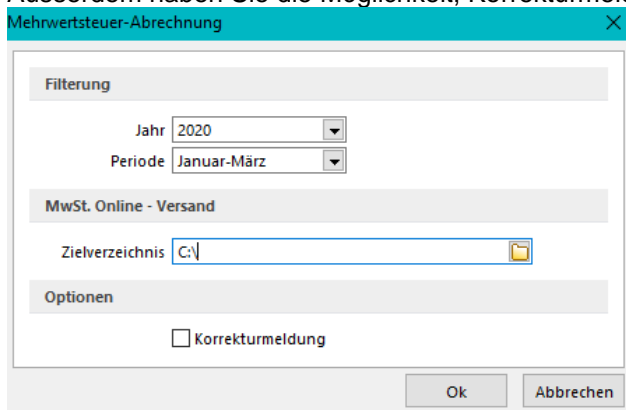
Ausserdem haben Sie die Möglichkeit, Korrekturmel

Mehrwertsteuer-Abrechnung

Filterung

Jahr 2020

Periode Januar-März

MwSt. Online - Versand

Zielverzeichnis C:\

Optionen

Korrekturmeldung

Ok

Abbrechen